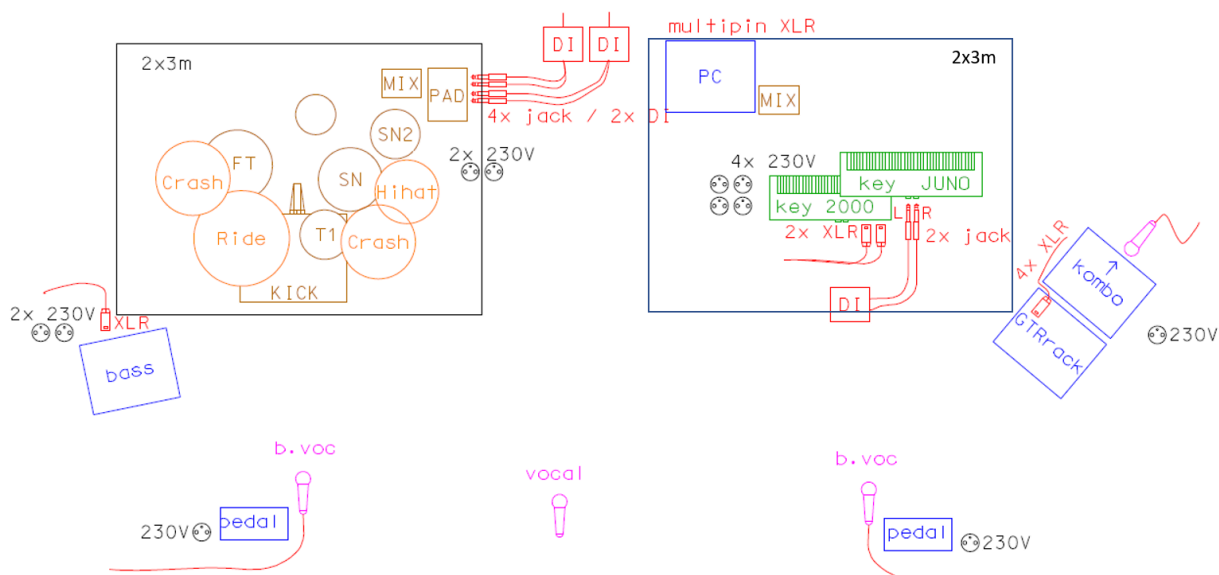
DI DI
multipin XLR

2x3m
MIX
PAD
4x jack / 2x DI
SN2
FT
Crash
SN
Hihat
2x 230V
T1
Ride
Crash
KICK

2x3m
PC
MIX
4x 230V
key JUNO
key 2000
L R
2x XLR
2x jack
DI

4x XLR
kombo
GTRrack
230V

2x 230V
XLR
bass

b.voc
vocal
b.voc
230V
pedal
pedal
230V